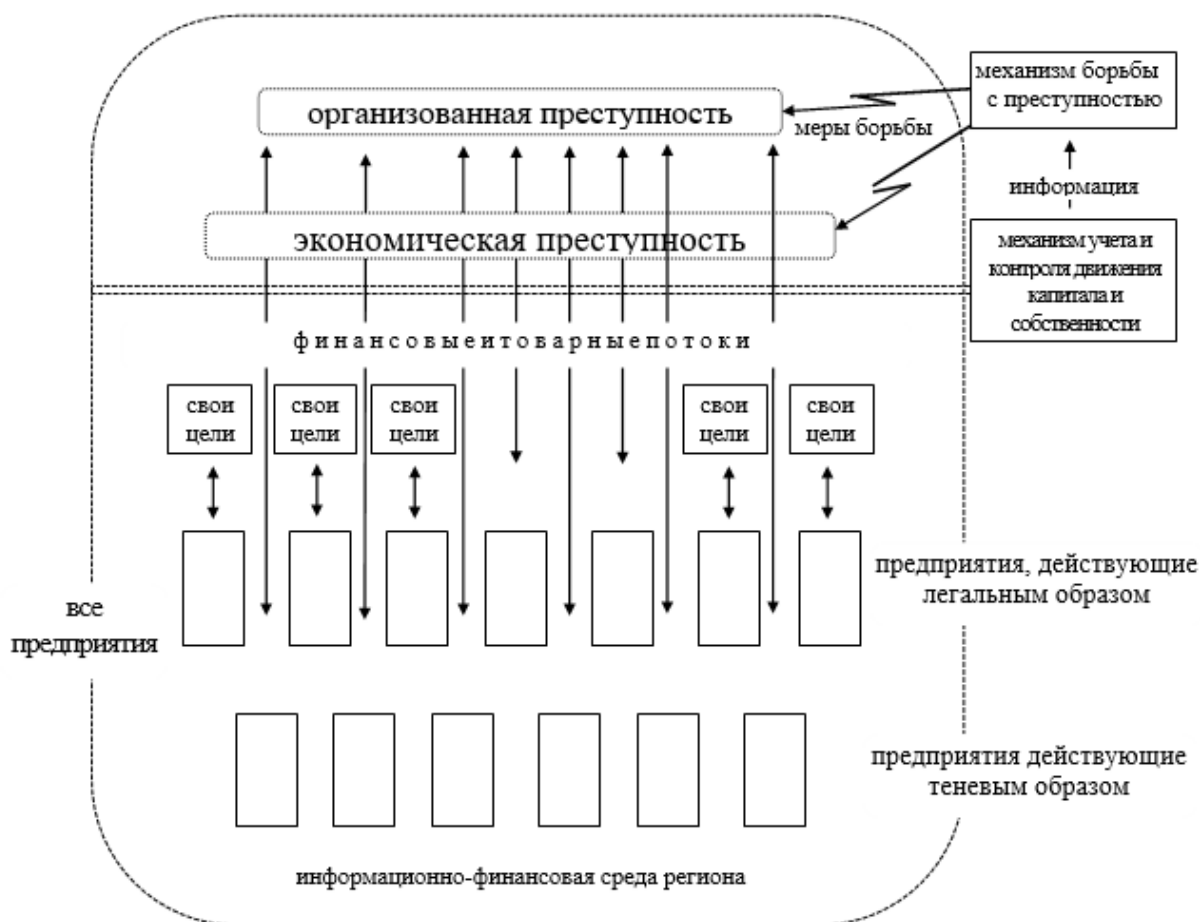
организованная преступность

меры борьбы

механизм борьбы с преступностью

информация

экономическая преступность

механизм учета и контроля движения капитала и собственности

финансовыеитоварныепотоки

свои цели

свои цели

свои цели

свои цели

свои цели

предприятия, действующие легальным образом

все предприятия

предприятия действующие теневым образом

информационно-финансовая среда региона